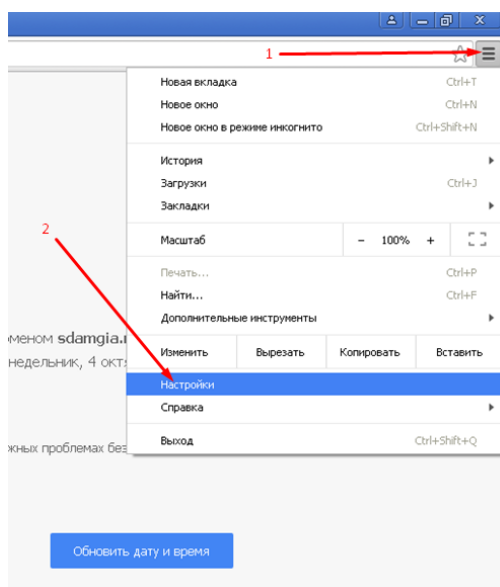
1

Новая вкладка Ctrl+T
Новое окно Ctrl+N
Новое окно в режиме инкогнито Ctrl+Shift+N

История
Загрузки Ctrl+J
Закладки

Масштаб – 100% +

Печать... Ctrl+P
Найти... Ctrl+F
Дополнительные инструменты

Изменить Вырезать Копировать Вставить

Настройки
Справка

Выход Ctrl+Shift+Q

2

оменом sdamgia.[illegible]
недельник, 4 окт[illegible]

жных проблемах бе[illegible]

Обновить дату и время